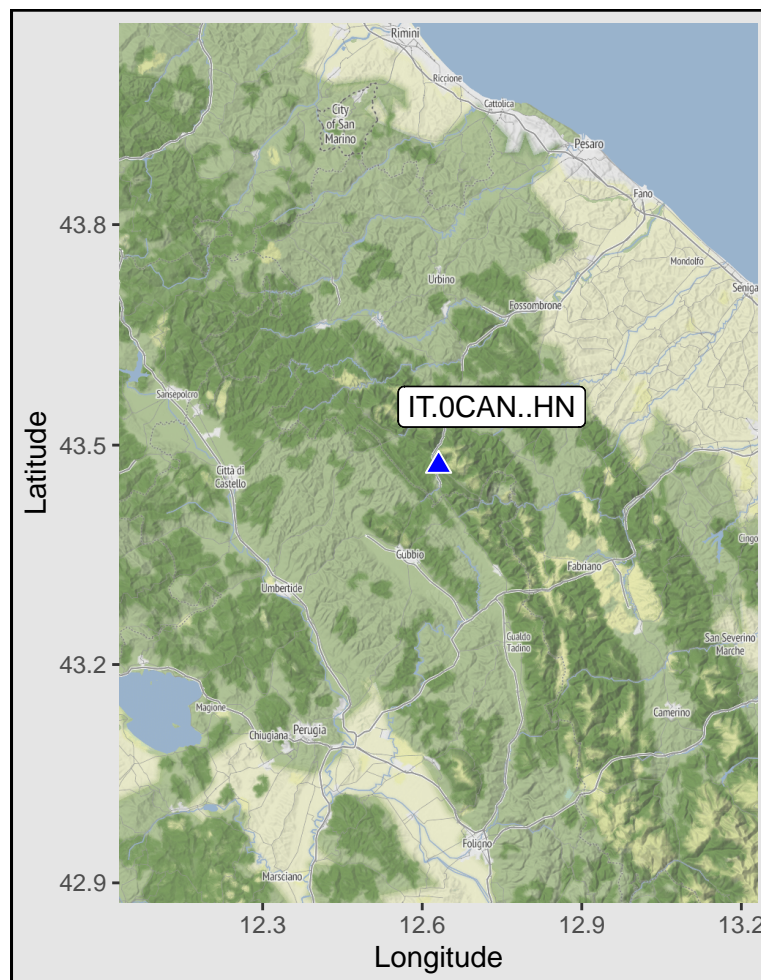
Rimini
Riccione
Cattolica
City of San Marino
Pesaro
Fano
Mondolfo
Seniga
Urbino
Fossombrone
Sansepolcro
IT.0CAN..HN
Città di Castello
Gubbio
Fabriano
Cingo
Umbertide
Gualdo Tadino
San Severino Marche
Magione
Chiugiana
Perugia
Camerino
Foligno
Marsciano

43.8
43.5
43.2
42.9
Latitude

12.3
12.6
12.9
13.2
Longitude